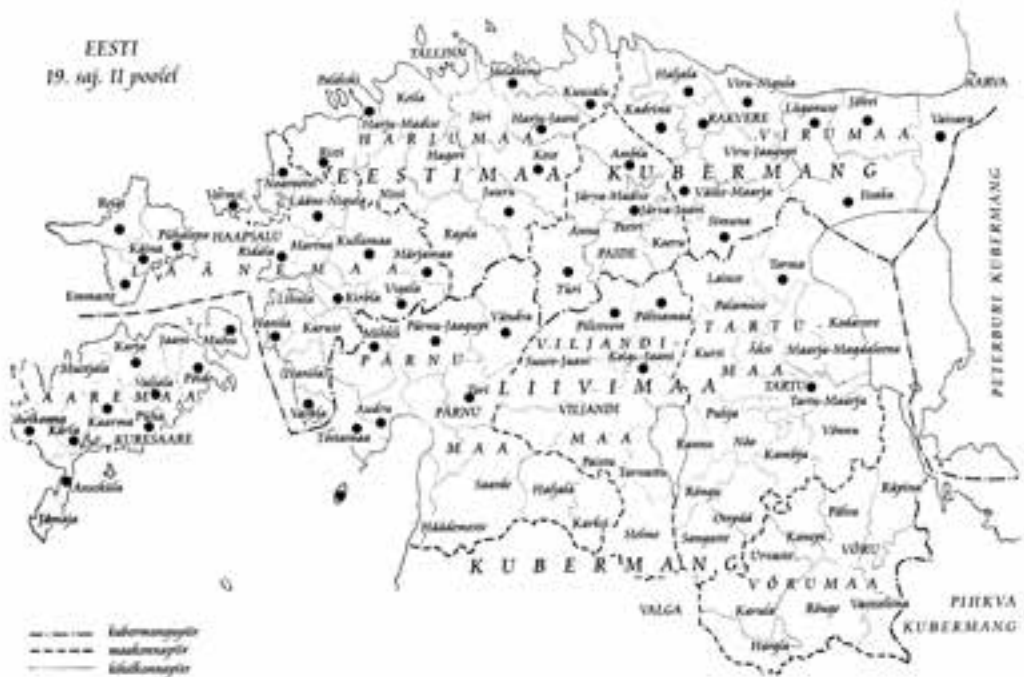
EESTI
19. saj. II poolel

TALLINN
NARVA
HARJUMAA
EESTIMAA KUBERMANG
VIRUMAA
LÄÄNEMAA
HAAPSALU
RAKVERE
PAIDE
PÄRNU
LIIVIMAA
VILJANDI
VILJANDI
MAA
PÄRNU
MAA
KUBERMANG
TARTU
TARTU-MAA
SAAREMAA
KURESSAARE
VÕRUMAA
VÕRU
VALGA
PETERBURI KUBERMANG
PIHKVA KUBERMANG

Keila
Harju-Madise
Jõelähtme
Kuusalu
Haljala
Viru-Nigula
Jõhvi
Lüganuse
Vaivara
Kadrina
Jüri
Harju-Jaani
Viru-Jaagupi
Iisaku
Rapla
Juuru
Kose
Ambla
Järva-Madise
Väike-Maarja
Järva-Jaani
Simuna
Peetri
Koeru
Türi
Anna
Nissi
Lääne-Nigula
Noarootsi
Vormsi
Reigi
Pühalepa
Käina
Emmaste
Ridala
Martna
Kullamaa
Märjamaa
Vigala
Karuse
Hanila
Lihula
Mihkli
Pärnu-Jaagupi
Vändra
Pilistvere
Põltsamaa
Suure-Jaani
Kolga-Jaani
Torma
Laiuse
Palamuse
Kursi
Äksi
Maarja-Magdaleena
Tarvastu
Paistu
Saarde
Halliste
Karksi
Helme
Häädemeeste
Audru
Tõstamaa
Varbla
Kihnu
Muhu
Pöide
Jaani
Karja
Valjala
Kaarma
Pihtla
Mustjala
Kihelkonna
Kärla
Anseküla
Jämaja
Tartu-Maarja
Puhja
Rannu
Nõo
Kambja
Võnnu
Rõngu
Otepää
Sangaste
Urvaste
Kanepi
Põlva
Räpina
Karula
Rõuge
Vastseliina
Hargla

kubermangupiir
maakonnapiir
kihelkonnapiir